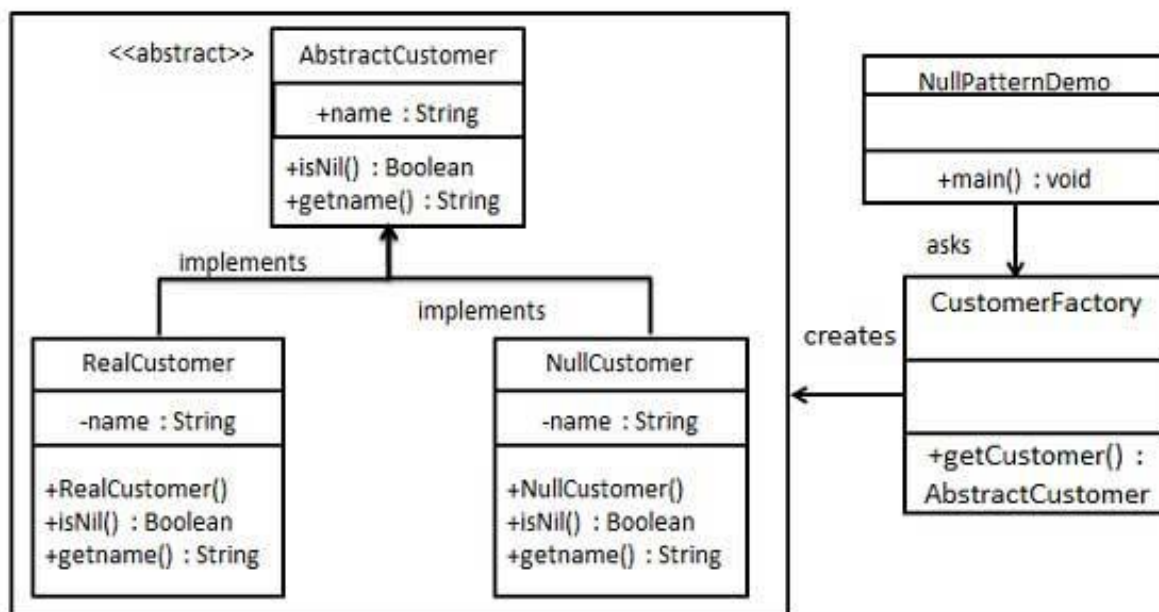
<<abstract>> AbstractCustomer

+name : String

+isNil() : Boolean
+getname() : String

implements

implements

RealCustomer

-name : String

+RealCustomer()
+isNil() : Boolean
+getname() : String

NullCustomer

-name : String

+NullCustomer()
+isNil() : Boolean
+getname() : String

NullPatternDemo

+main() : void

asks

CustomerFactory

creates

+getCustomer() : AbstractCustomer